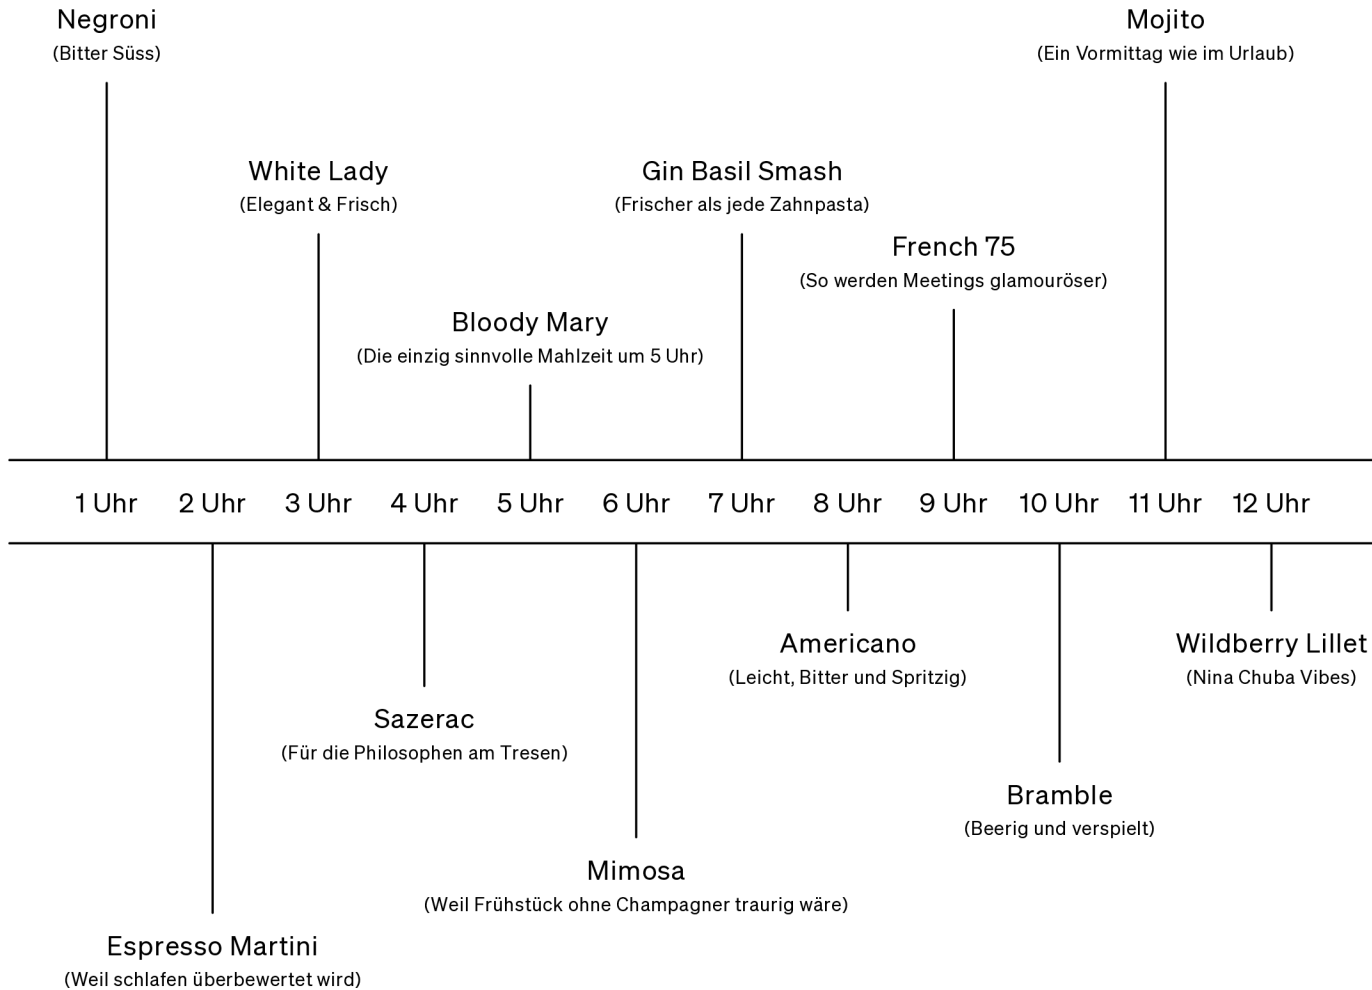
Negroni
(Bitter Süss)

Mojito
(Ein Vormittag wie im Urlaub)

White Lady
(Elegant & Frisch)

Gin Basil Smash
(Frischer als jede Zahnpasta)

French 75
(So werden Meetings glamouröser)

Bloody Mary
(Die einzig sinnvolle Mahlzeit um 5 Uhr)

1 Uhr 2 Uhr 3 Uhr 4 Uhr 5 Uhr 6 Uhr 7 Uhr 8 Uhr 9 Uhr 10 Uhr 11 Uhr 12 Uhr

Americano
(Leicht, Bitter und Spritzig)

Wildberry Lillet
(Nina Chuba Vibes)

Sazerac
(Für die Philosophen am Tresen)

Bramble
(Beerig und verspielt)

Mimosa
(Weil Frühstück ohne Champagner traurig wäre)

Espresso Martini
(Weil schlafen überbewertet wird)